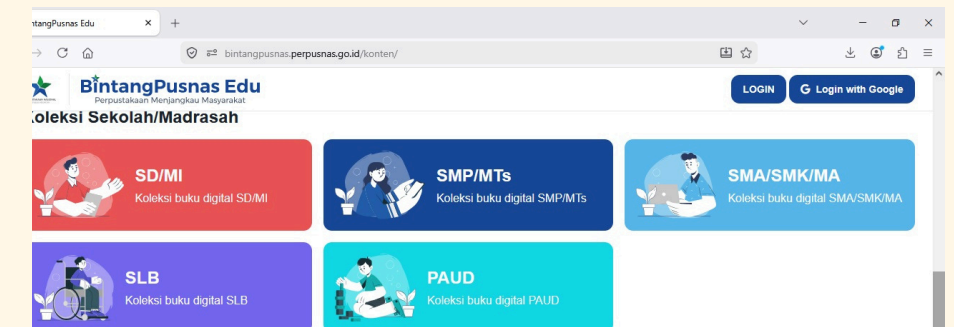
ntangPusnas Edu
bintangpusnas.perpusnas.go.id/konten/
BintangPusnas Edu
Perpustakaan Menjangkau Masyarakat
LOGIN
Login with Google
oleksi Sekolah/Madrasah
SD/MI
Koleksi buku digital SD/MI
SMP/MTs
Koleksi buku digital SMP/MTs
SMA/SMK/MA
Koleksi buku digital SMA/SMK/MA
SLB
Koleksi buku digital SLB
PAUD
Koleksi buku digital PAUD